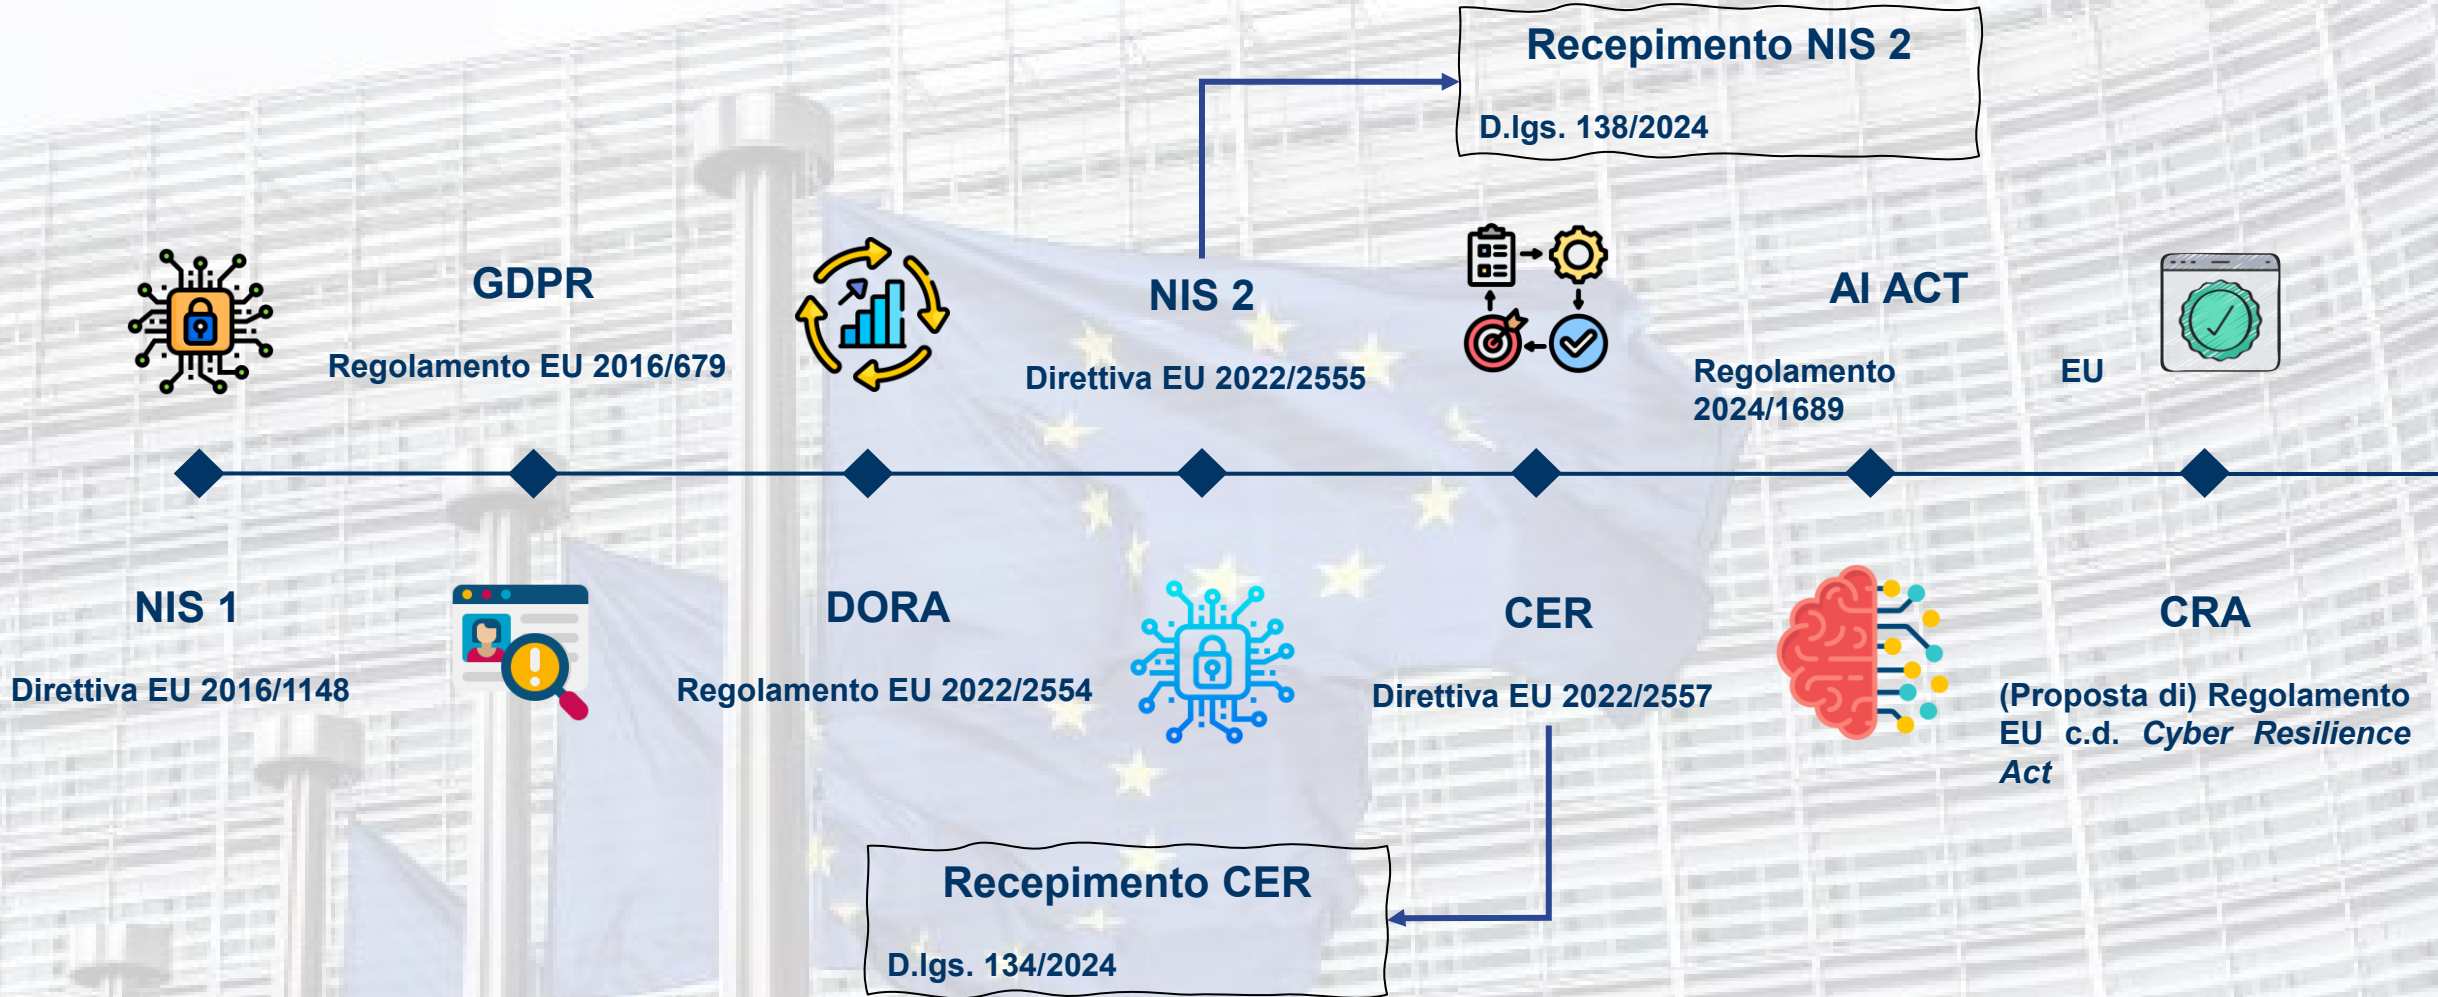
Recepimento NIS 2

D.lgs. 138/2024

GDPR

Regolamento EU 2016/679

NIS 2

Direttiva EU 2022/2555

AI ACT

Regolamento 2024/1689

EU

NIS 1

Direttiva EU 2016/1148

DORA

Regolamento EU 2022/2554

CER

Direttiva EU 2022/2557

CRA

(Proposta di) Regolamento EU c.d. *Cyber Resilience Act*

Recepimento CER

D.lgs. 134/2024